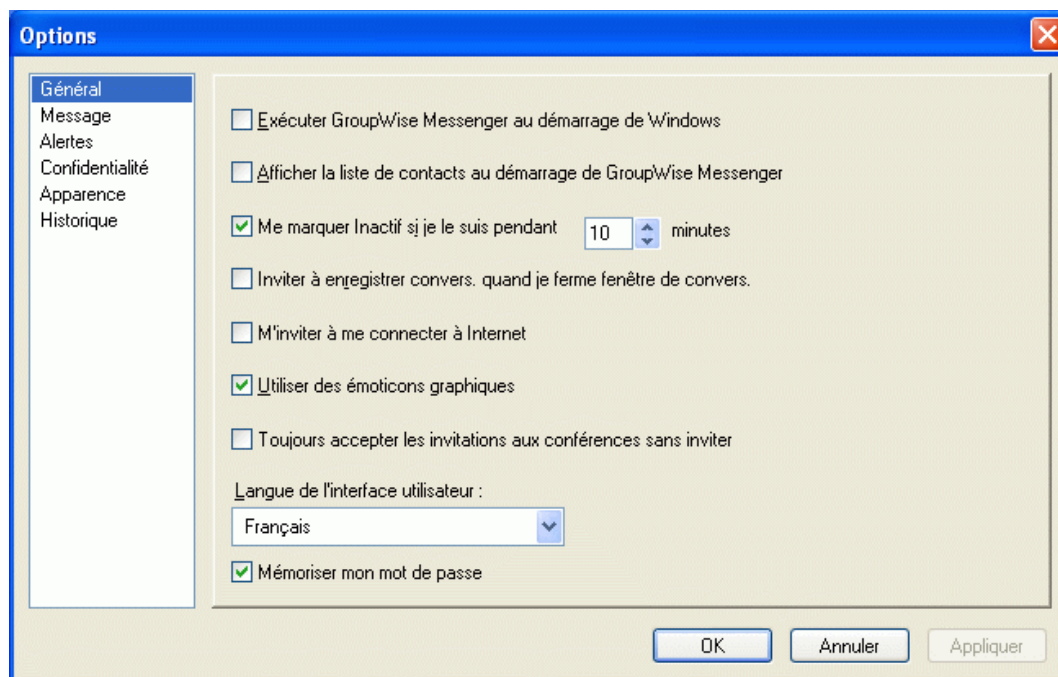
Options

Général
Message
Alertes
Confidentialité
Apparence
Historique

Exécuter GroupWise Messenger au démarrage de Windows

Afficher la liste de contacts au démarrage de GroupWise Messenger

Me marquer Inactif si je le suis pendant 10 minutes

Inviter à enregistrer convers. quand je ferme fenêtre de convers.

M'inviter à me connecter à Internet

Utiliser des émoticons graphiques

Toujours accepter les invitations aux conférences sans inviter

Langue de l'interface utilisateur :

Français

Mémoriser mon mot de passe

OK Annuler Appliquer